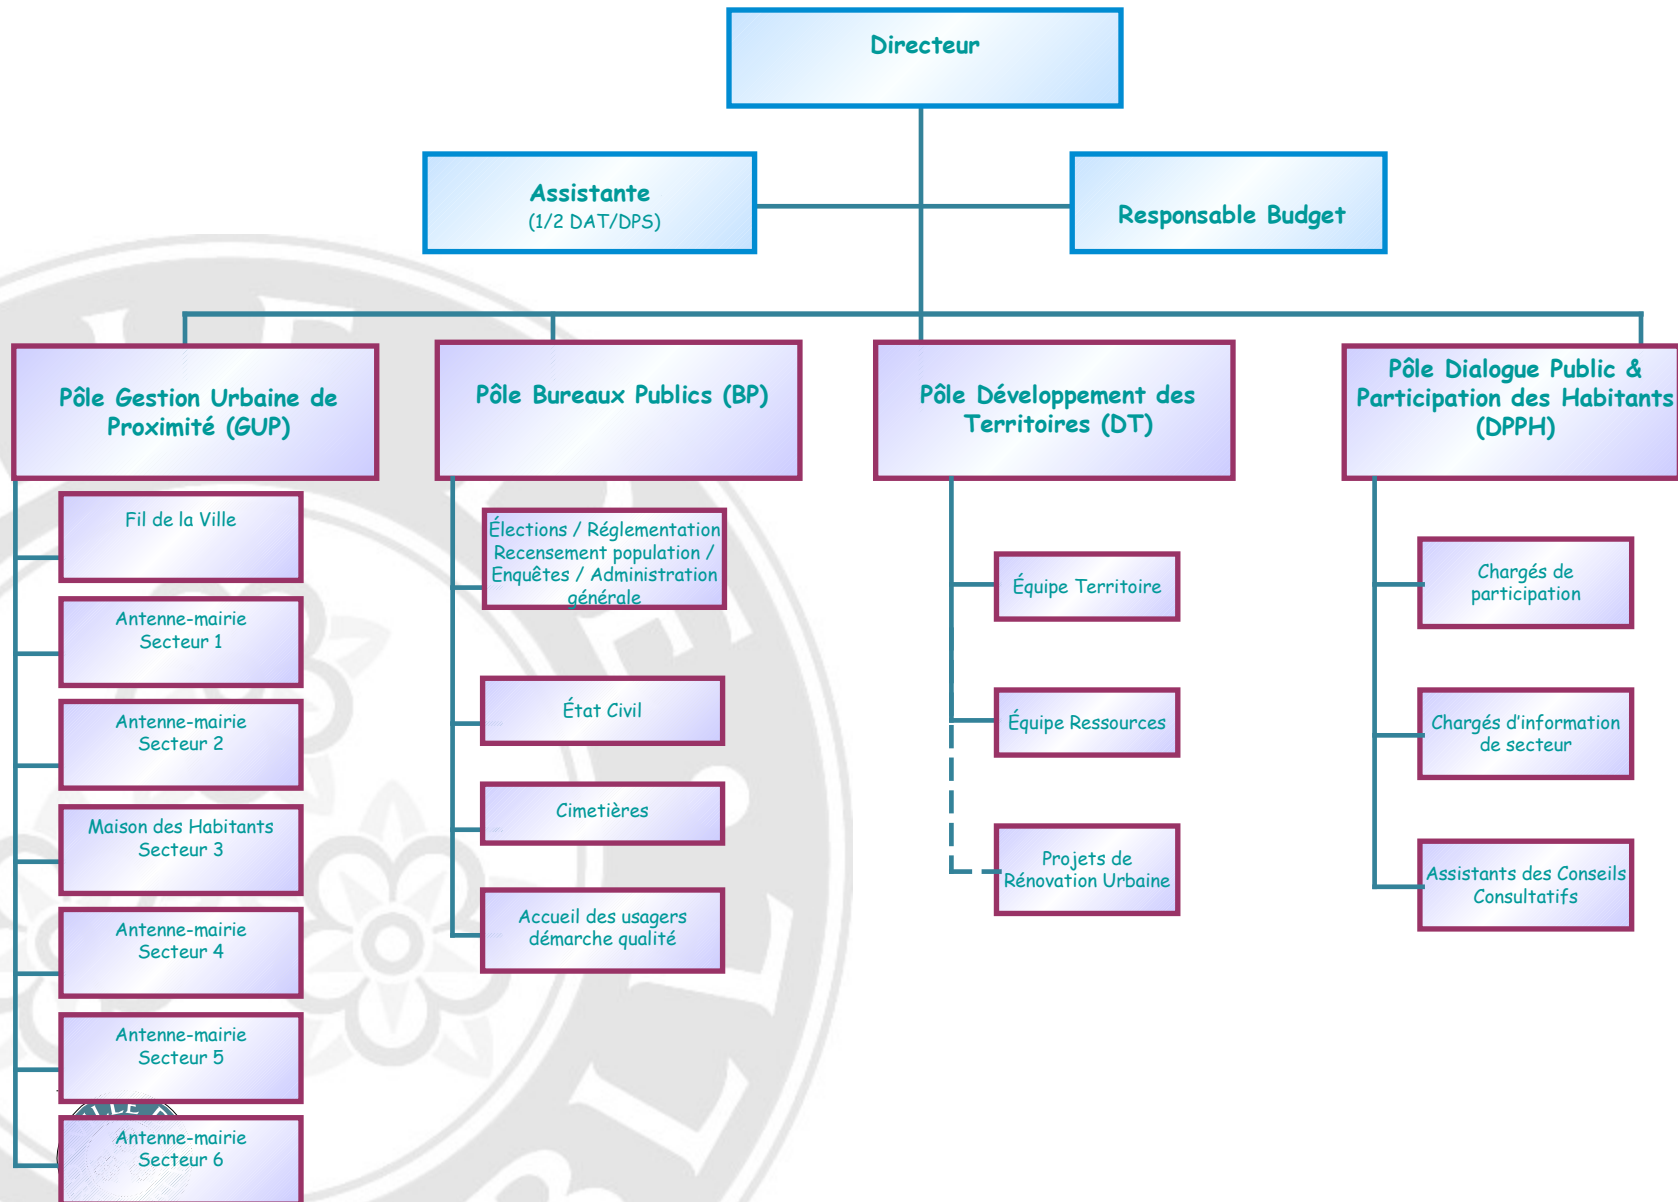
Directeur

Assistante
(1/2 DAT/DPS)

Responsable Budget

Pôle Gestion Urbaine de Proximité (GUP)

Fil de la Ville

Antenne-mairie Secteur 1

Antenne-mairie Secteur 2

Maison des Habitants Secteur 3

Antenne-mairie Secteur 4

Antenne-mairie Secteur 5

Antenne-mairie Secteur 6

Pôle Bureaux Publics (BP)

Élections / Réglementation Recensement population / Enquêtes / Administration générale

État Civil

Cimetières

Accueil des usagers démarche qualité

Pôle Développement des Territoires (DT)

Équipe Territoire

Équipe Ressources

Projets de Rénovation Urbaine

Pôle Dialogue Public & Participation des Habitants (DPPH)

Chargés de participation

Chargés d'information de secteur

Assistants des Conseils Consultatifs